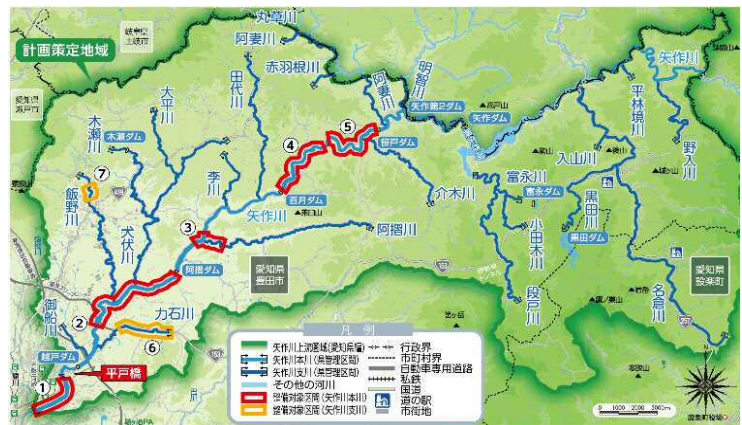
計画策定地域

丸山川
阿妻川
赤羽根川
明智川
矢作川
田代川
大平川
木瀬川
木瀬ダム
飯野川
犬伏川
李川
矢作川
巴川
阿妻川
矢作第2ダム
矢作ダム
笹戸ダム
介木川
富永川
富永ダム
平林境川
入山川
野入川
黒田川
黒田ダム
小田木川
段戸川
阿摺川
阿摺ダム
百月ダム
愛知県豊田市
愛知県設楽町
名倉川
力石川
御船川
越戸ダム
平戸橋
①
②
③
④
⑤
⑥
⑦

凡例
矢作川上流圏域(愛知県側)
矢作川本川(県管理区間)
矢作川支川(県管理区間)
その他の河川
整備対象区間(矢作川本川)
整備対象区間(矢作川支川)
行政界
市町村界
自動車専用道路
私鉄
国道
道の駅
市街地

0 1000 2000 3000m